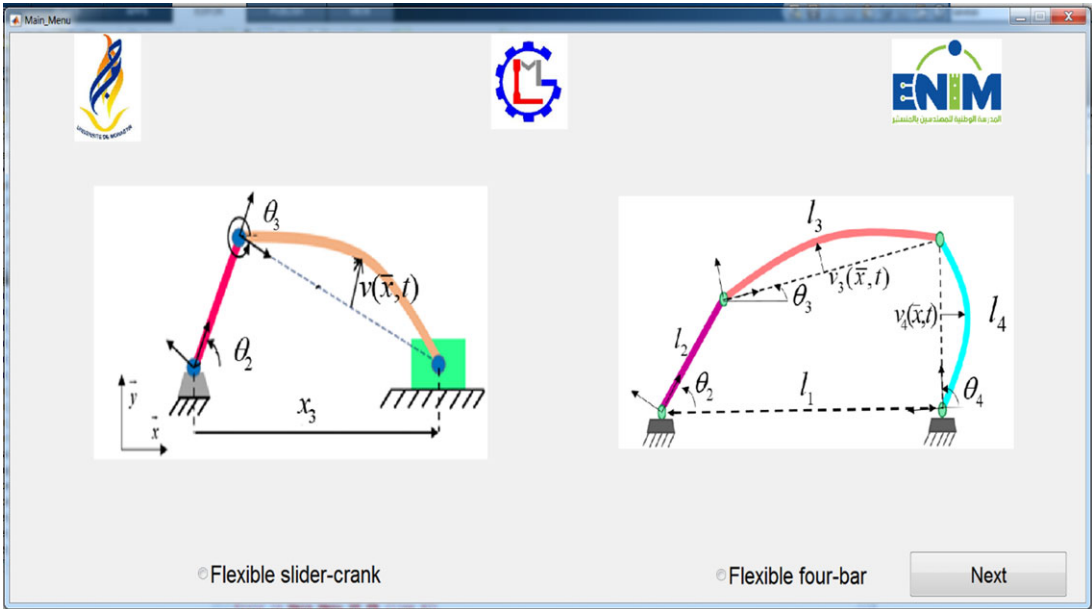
Main_Menu

UNIVERSITÉ DE MONASTIR

LGM

ENIM
المدرسة الوطنية للمهندسين بالمنستير

$\theta_3$
$v(\bar{x},t)$
$\theta_2$
$\vec{y}$
$\vec{x}$
$x_3$

$l_3$
$v_3(\bar{x},t)$
$\theta_3$
$v_4(\bar{x},t)$
$l_4$
$l_2$
$\theta_2$
$l_1$
$\theta_4$

Flexible slider-crank

Flexible four-bar

Next